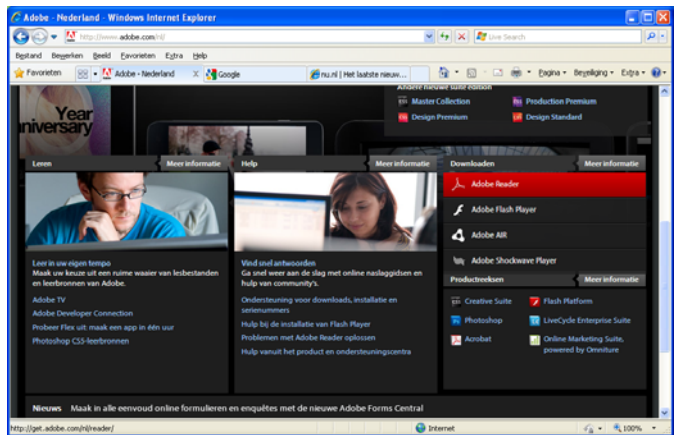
Adobe - Nederland - Windows Internet Explorer

http://www.adobe.com/nl/

Live Search

Bestand Bewerken Beeld Favorieten Extra Help

Favorieten

Adobe - Nederland

Google

nu.nl | Het laatste nieuw...

Pagina Beveiliging Extra

Year
niversary

Andere nieuwe suite-edities

Master Collection

Production Premium

Design Premium

Design Standard

Leren

Meer informatie

Help

Meer informatie

Downloaden

Meer informatie

Adobe Reader

Adobe Flash Player

Adobe AIR

Adobe Shockwave Player

Leer in uw eigen tempo
Maak uw keuze uit een ruime waaier van lesbestanden en leerbronnen van Adobe.

Adobe TV

Adobe Developer Connection

Probeer Flex uit: maak een app in één uur

Photoshop CS5-leerbronnen

Vind snel antwoorden
Ga snel weer aan de slag met online naslaggidsen en hulp van community's.

Ondersteuning voor downloads, installatie en serienummers

Hulp bij de installatie van Flash Player

Problemen met Adobe Reader oplossen

Hulp vanuit het product en ondersteuningscentra

Productreeksen

Meer informatie

Creative Suite

Flash Platform

Photoshop

LiveCycle Enterprise Suite

Acrobat

Online Marketing Suite, powered by Omniture

Nieuws Maak in alle eenvoud online formulieren en enquêtes met de nieuwe Adobe Forms Central

http://get.adobe.com/nl/reader/

Internet

100%